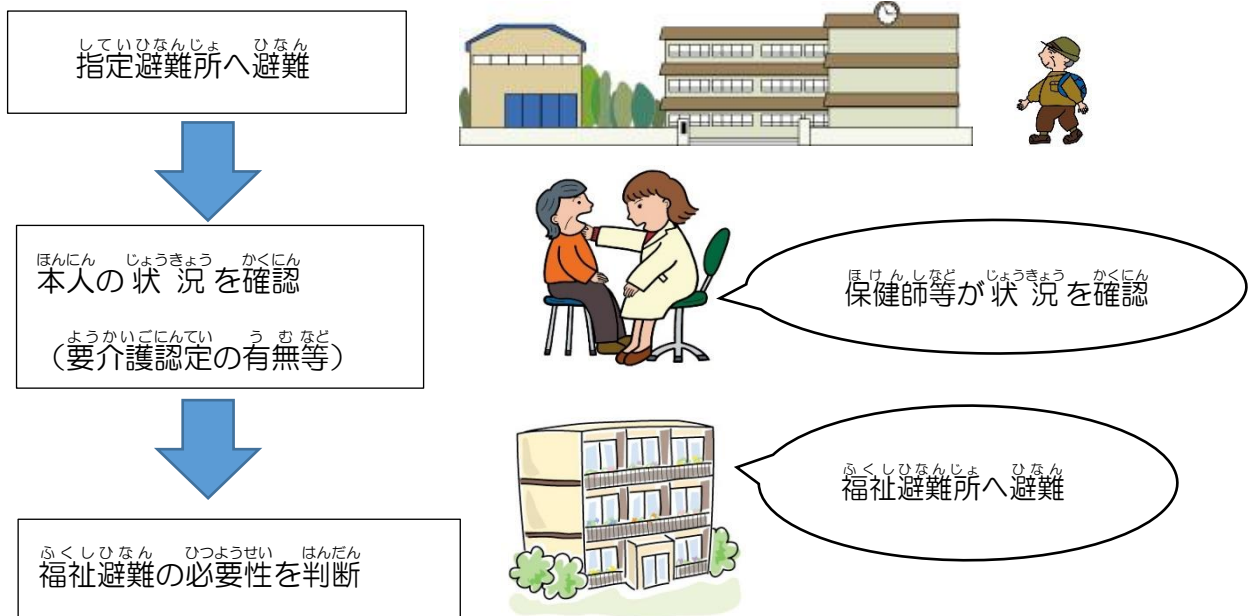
していひなんじょ ひなん
指定避難所へ避難

ほんにん じょうきょう かくにん
本人の状況を確認

ようかいごにんてい うむなど
（要介護認定の有無等）

ほけんしなど じょうきょう かくにん
保健師等が状況を確認

ふくしひなんじょ ひなん
福祉避難所へ避難

ふくしひなん ひつようせい はんだん
福祉避難の必要性を判断